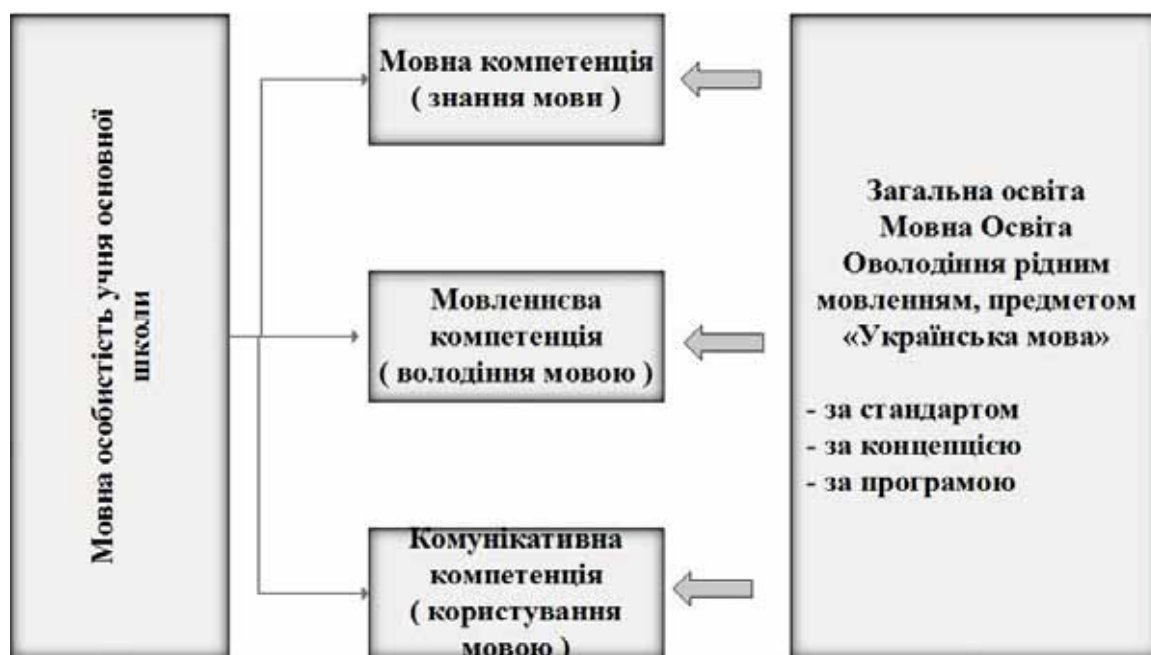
Мовна особистість учня основної школи

Мовна компетенція
( знання мови )

Мовленнєва компетенція
( володіння мовою )

Комунікативна компетенція
( користування мовою )

Загальна освіта
Мовна Освіта
Оволодіння рідним мовленням, предметом «Українська мова»

- за стандартом
- за концепцією
- за програмою